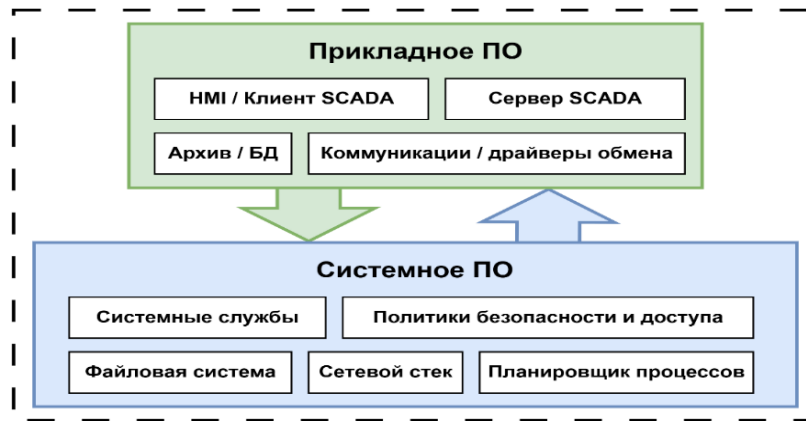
Прикладное ПО

HMI / Клиент SCADA

Сервер SCADA

Архив / БД

Коммуникации / драйверы обмена

Системное ПО

Системные службы

Политики безопасности и доступа

Файловая система

Сетевой стек

Планировщик процессов